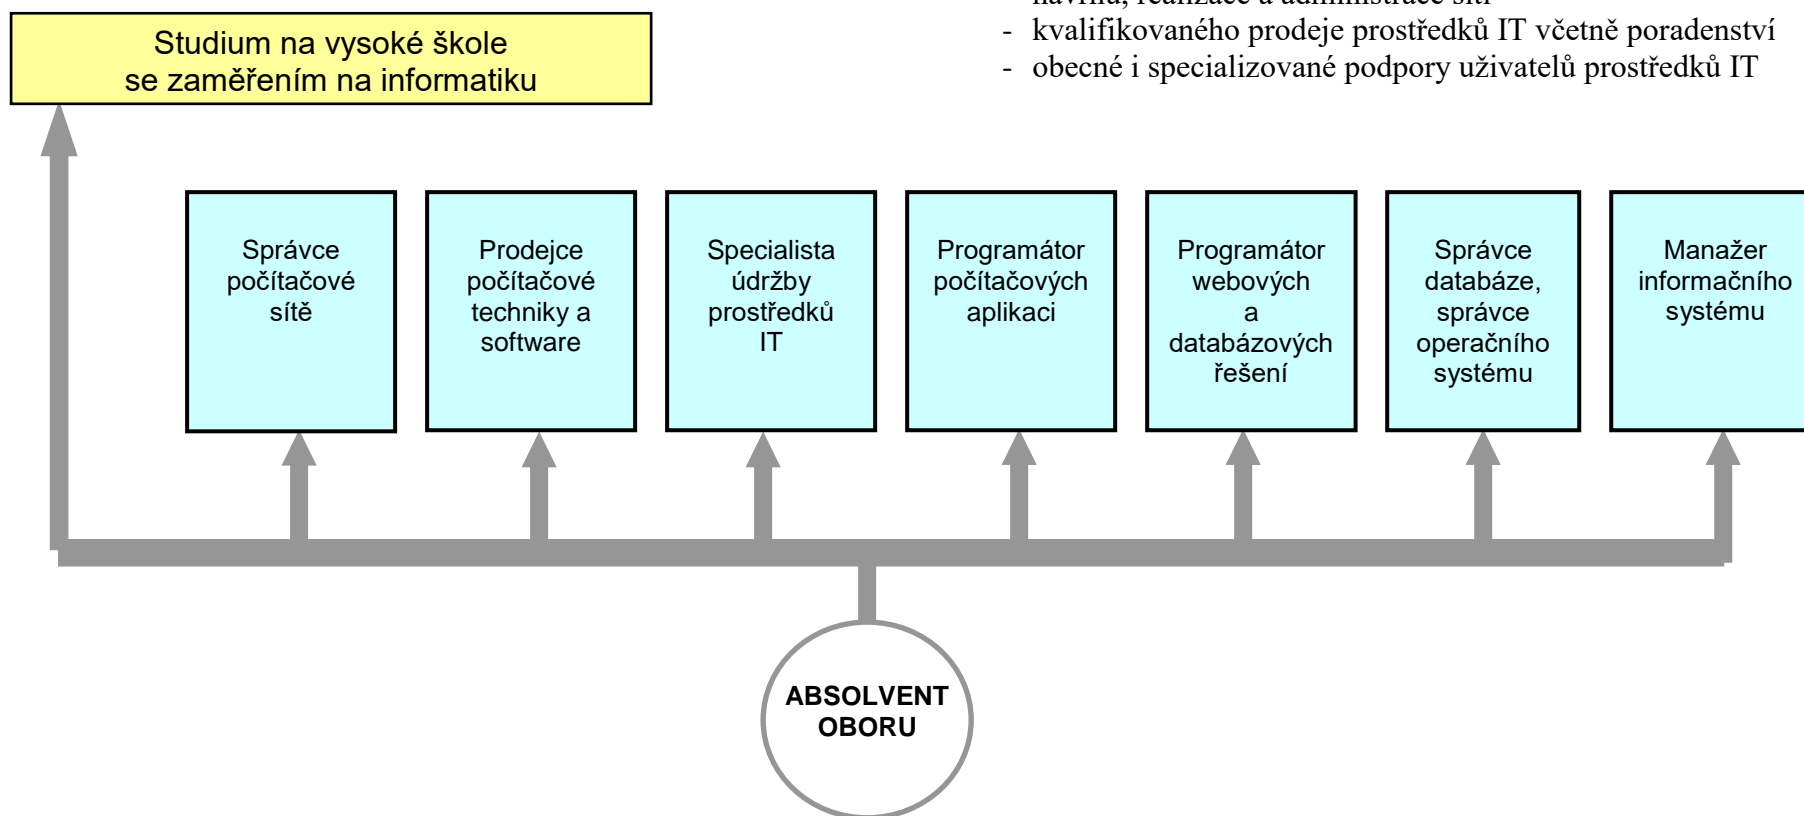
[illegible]
- kvalifikovaného prodeje prostředků IT včetně poradenství
- obecné i specializované podpory uživatelů prostředků IT

Studium na vysoké škole se zaměřením na informatiku

Správce počítačové sítě

Prodejce počítačové techniky a software

Specialista údržby prostředků IT

Programátor počítačových aplikací

Programátor webových a databázových řešení

Správce databáze, správce operačního systému

Manažer informačního systému

ABSOLVENT OBORU